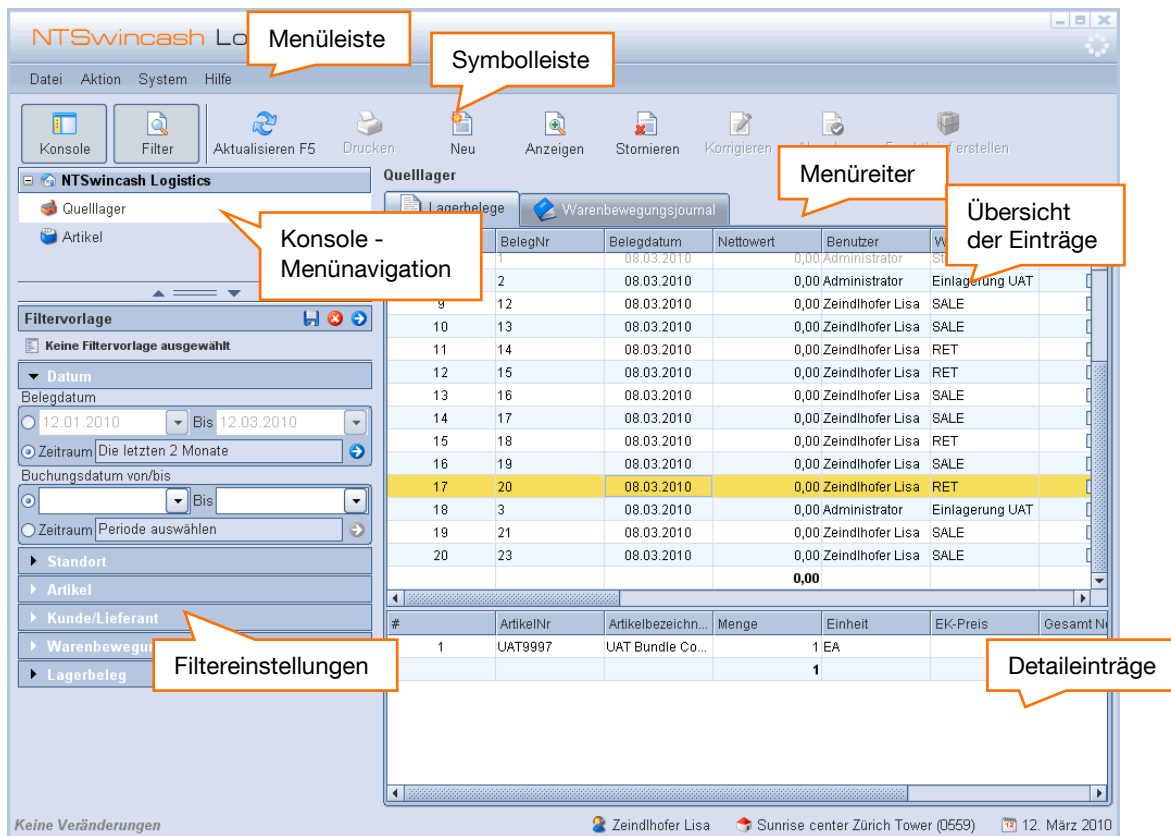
NTSwincash Lo

Menüleiste

Datei Aktion System Hilfe

Symbolleiste

Konsole | Filter | Aktualisieren F5 | Drucken | Neu | Anzeigen | Stornieren | Korrigieren | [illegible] | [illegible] erstellen

NTSwincash Logistics
Quelllager
Artikel

Konsole - Menünavigation

Quelllager

Menüreiter

Lagerbelege | Warenbewegungsjournal

Übersicht der Einträge

| | BelegNr | Belegdatum | Nettowert | Benutzer | W |
|---|---|---|---|---|---|
| | 1 | 08.03.2010 | 0,00 | Administrator | St |
| | 2 | 08.03.2010 | 0,00 | Administrator | Einlagerung UAT |
| 9 | 12 | 08.03.2010 | 0,00 | Zeindlhofer Lisa | SALE |
| 10 | 13 | 08.03.2010 | 0,00 | Zeindlhofer Lisa | SALE |
| 11 | 14 | 08.03.2010 | 0,00 | Zeindlhofer Lisa | RET |
| 12 | 15 | 08.03.2010 | 0,00 | Zeindlhofer Lisa | RET |
| 13 | 16 | 08.03.2010 | 0,00 | Zeindlhofer Lisa | SALE |
| 14 | 17 | 08.03.2010 | 0,00 | Zeindlhofer Lisa | SALE |
| 15 | 18 | 08.03.2010 | 0,00 | Zeindlhofer Lisa | RET |
| 16 | 19 | 08.03.2010 | 0,00 | Zeindlhofer Lisa | SALE |
| 17 | 20 | 08.03.2010 | 0,00 | Zeindlhofer Lisa | RET |
| 18 | 3 | 08.03.2010 | 0,00 | Administrator | Einlagerung UAT |
| 19 | 21 | 08.03.2010 | 0,00 | Zeindlhofer Lisa | SALE |
| 20 | 23 | 08.03.2010 | 0,00 | Zeindlhofer Lisa | SALE |
| | | | 0,00 | | |

Filtervorlage
Keine Filtervorlage ausgewählt
Datum
Belegdatum
12.01.2010 Bis 12.03.2010
Zeitraum Die letzten 2 Monate
Buchungsdatum von/bis
Bis
Zeitraum Periode auswählen
Standort
Artikel
Kunde/Lieferant
Warenbewegun
Lagerbeleg

Filtereinstellungen

| # | ArtikelNr | Artikelbezeichn... | Menge | Einheit | EK-Preis | Gesamt N |
|---|---|---|---|---|---|---|
| 1 | UAT9997 | UAT Bundle Co... | 1 | EA | | |
| | | | 1 | | | |

Detaileinträge

Keine Veränderungen   Zeindlhofer Lisa   Sunrise center Zürich Tower (0559)   12. März 2010